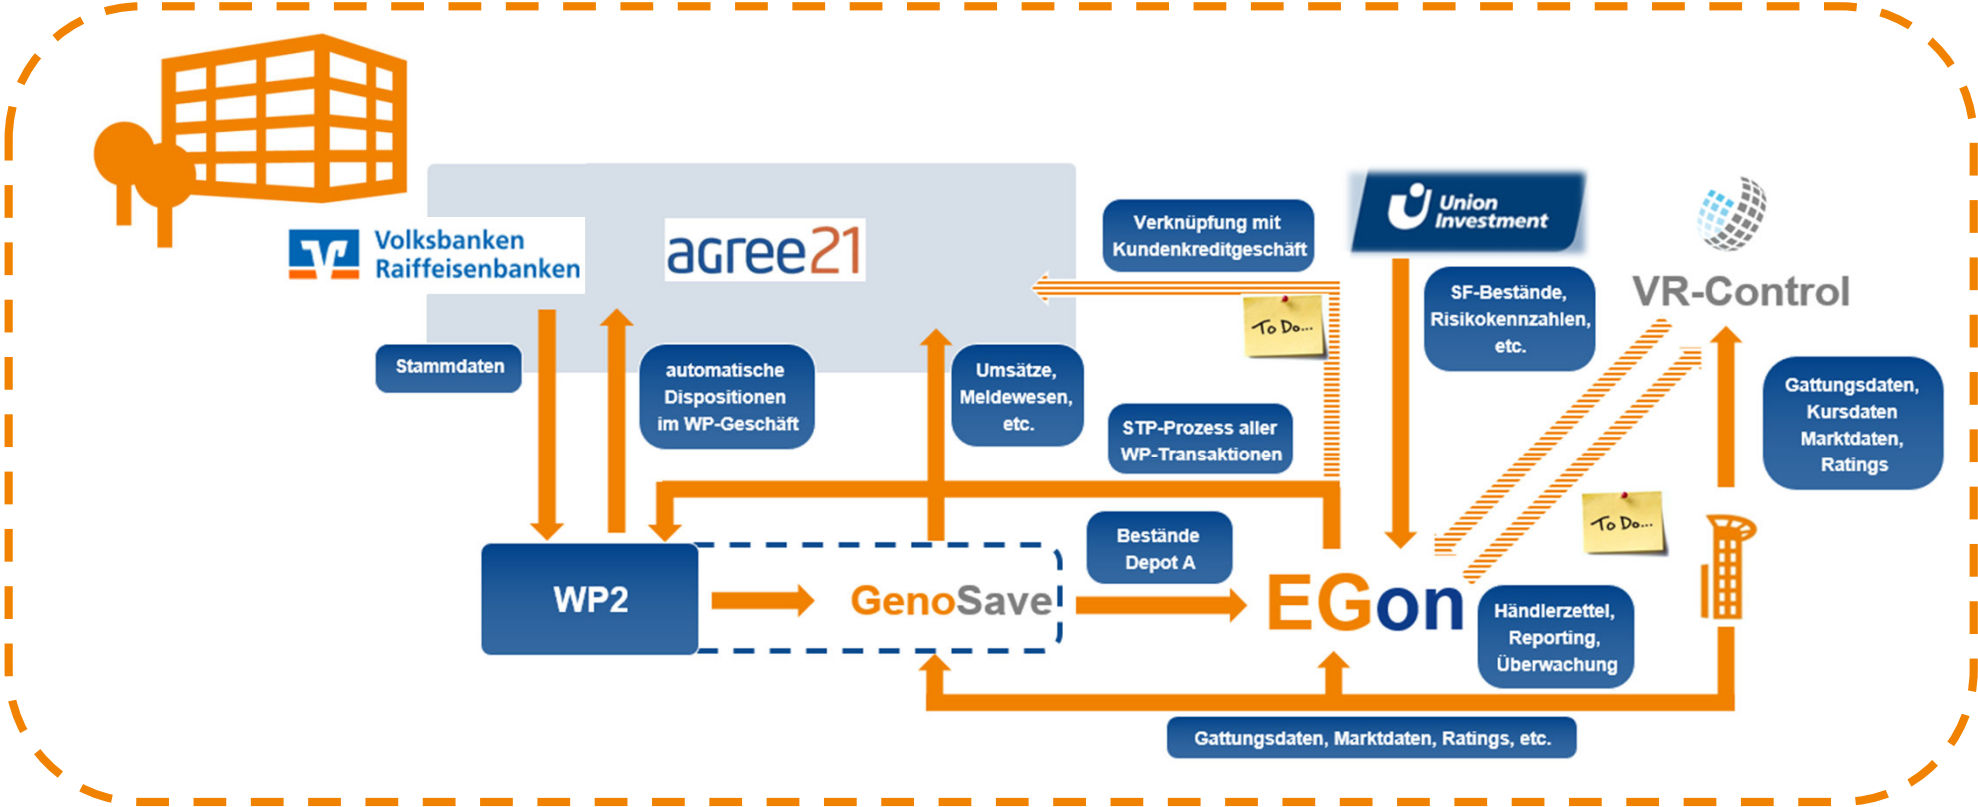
Volksbanken Raiffeisenbanken

agree21

Verknüpfung mit Kundenkreditgeschäft

Union Investment

VR-Control

To Do...

SF-Bestände, Risikokennzahlen, etc.

Stammdaten

automatische Dispositionen im WP-Geschäft

Umsätze, Meldewesen, etc.

STP-Prozess aller WP-Transaktionen

Gattungsdaten, Kursdaten Marktdaten, Ratings

To Do...

Bestände Depot A

WP2

GenoSave

EGon

Händlerzettel, Reporting, Überwachung

Gattungsdaten, Marktdaten, Ratings, etc.